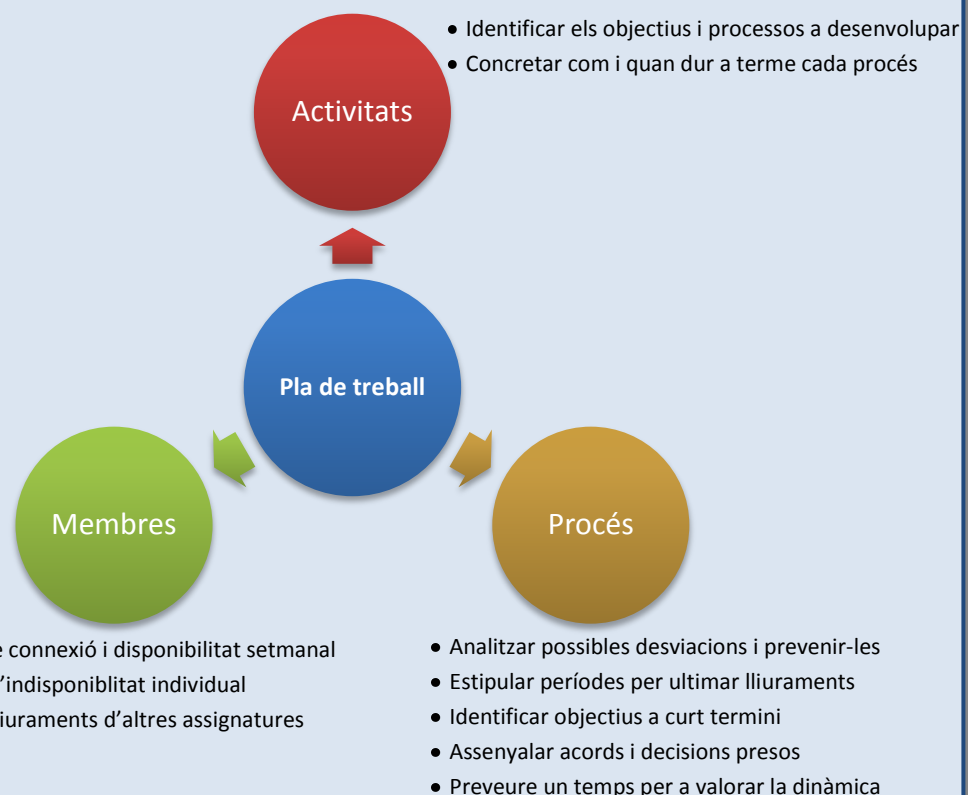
• Identificar els objectius i processos a desenvolupar
• Concretar com i quan dur a terme cada procés

Activitats

Pla de treball

Membres

Procés

e connexió i disponibilitat setmanal
’indisponiblitat individual
iuraments d’altres assignatures

• Analitzar possibles desviacions i prevenir-les
• Estipular períodes per ultimar lliuraments
• Identificar objectius a curt termini
• Assenyalar acords i decisions presos
• Preveure un temps per a valorar la dinàmica